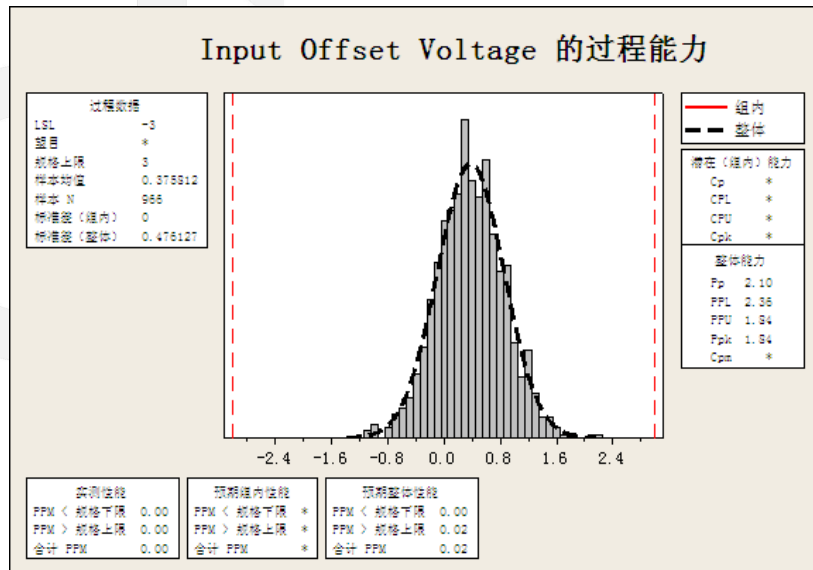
Input Offset Voltage 的过程能力

过程数据
LSL -3
目标 *
规格上限 3
样本均值 0.375812
样本 N 966
标准差（组内） 0
标准差（整体） 0.476127

组内
整体

潜在（组内）能力
Cp *
CPL *
CPU *
Cpk *

整体能力
Pp 2.10
PPL 2.36
PPU 1.84
Ppk 1.84
Cpm *

-2.4 -1.6 -0.8 0.0 0.8 1.6 2.4

实测性能
PPM < 规格下限 0.00
PPM > 规格上限 0.00
合计 PPM 0.00

预期组内性能
PPM < 规格下限 *
PPM > 规格上限 *
合计 PPM *

预期整体性能
PPM < 规格下限 0.00
PPM > 规格上限 0.02
合计 PPM 0.02